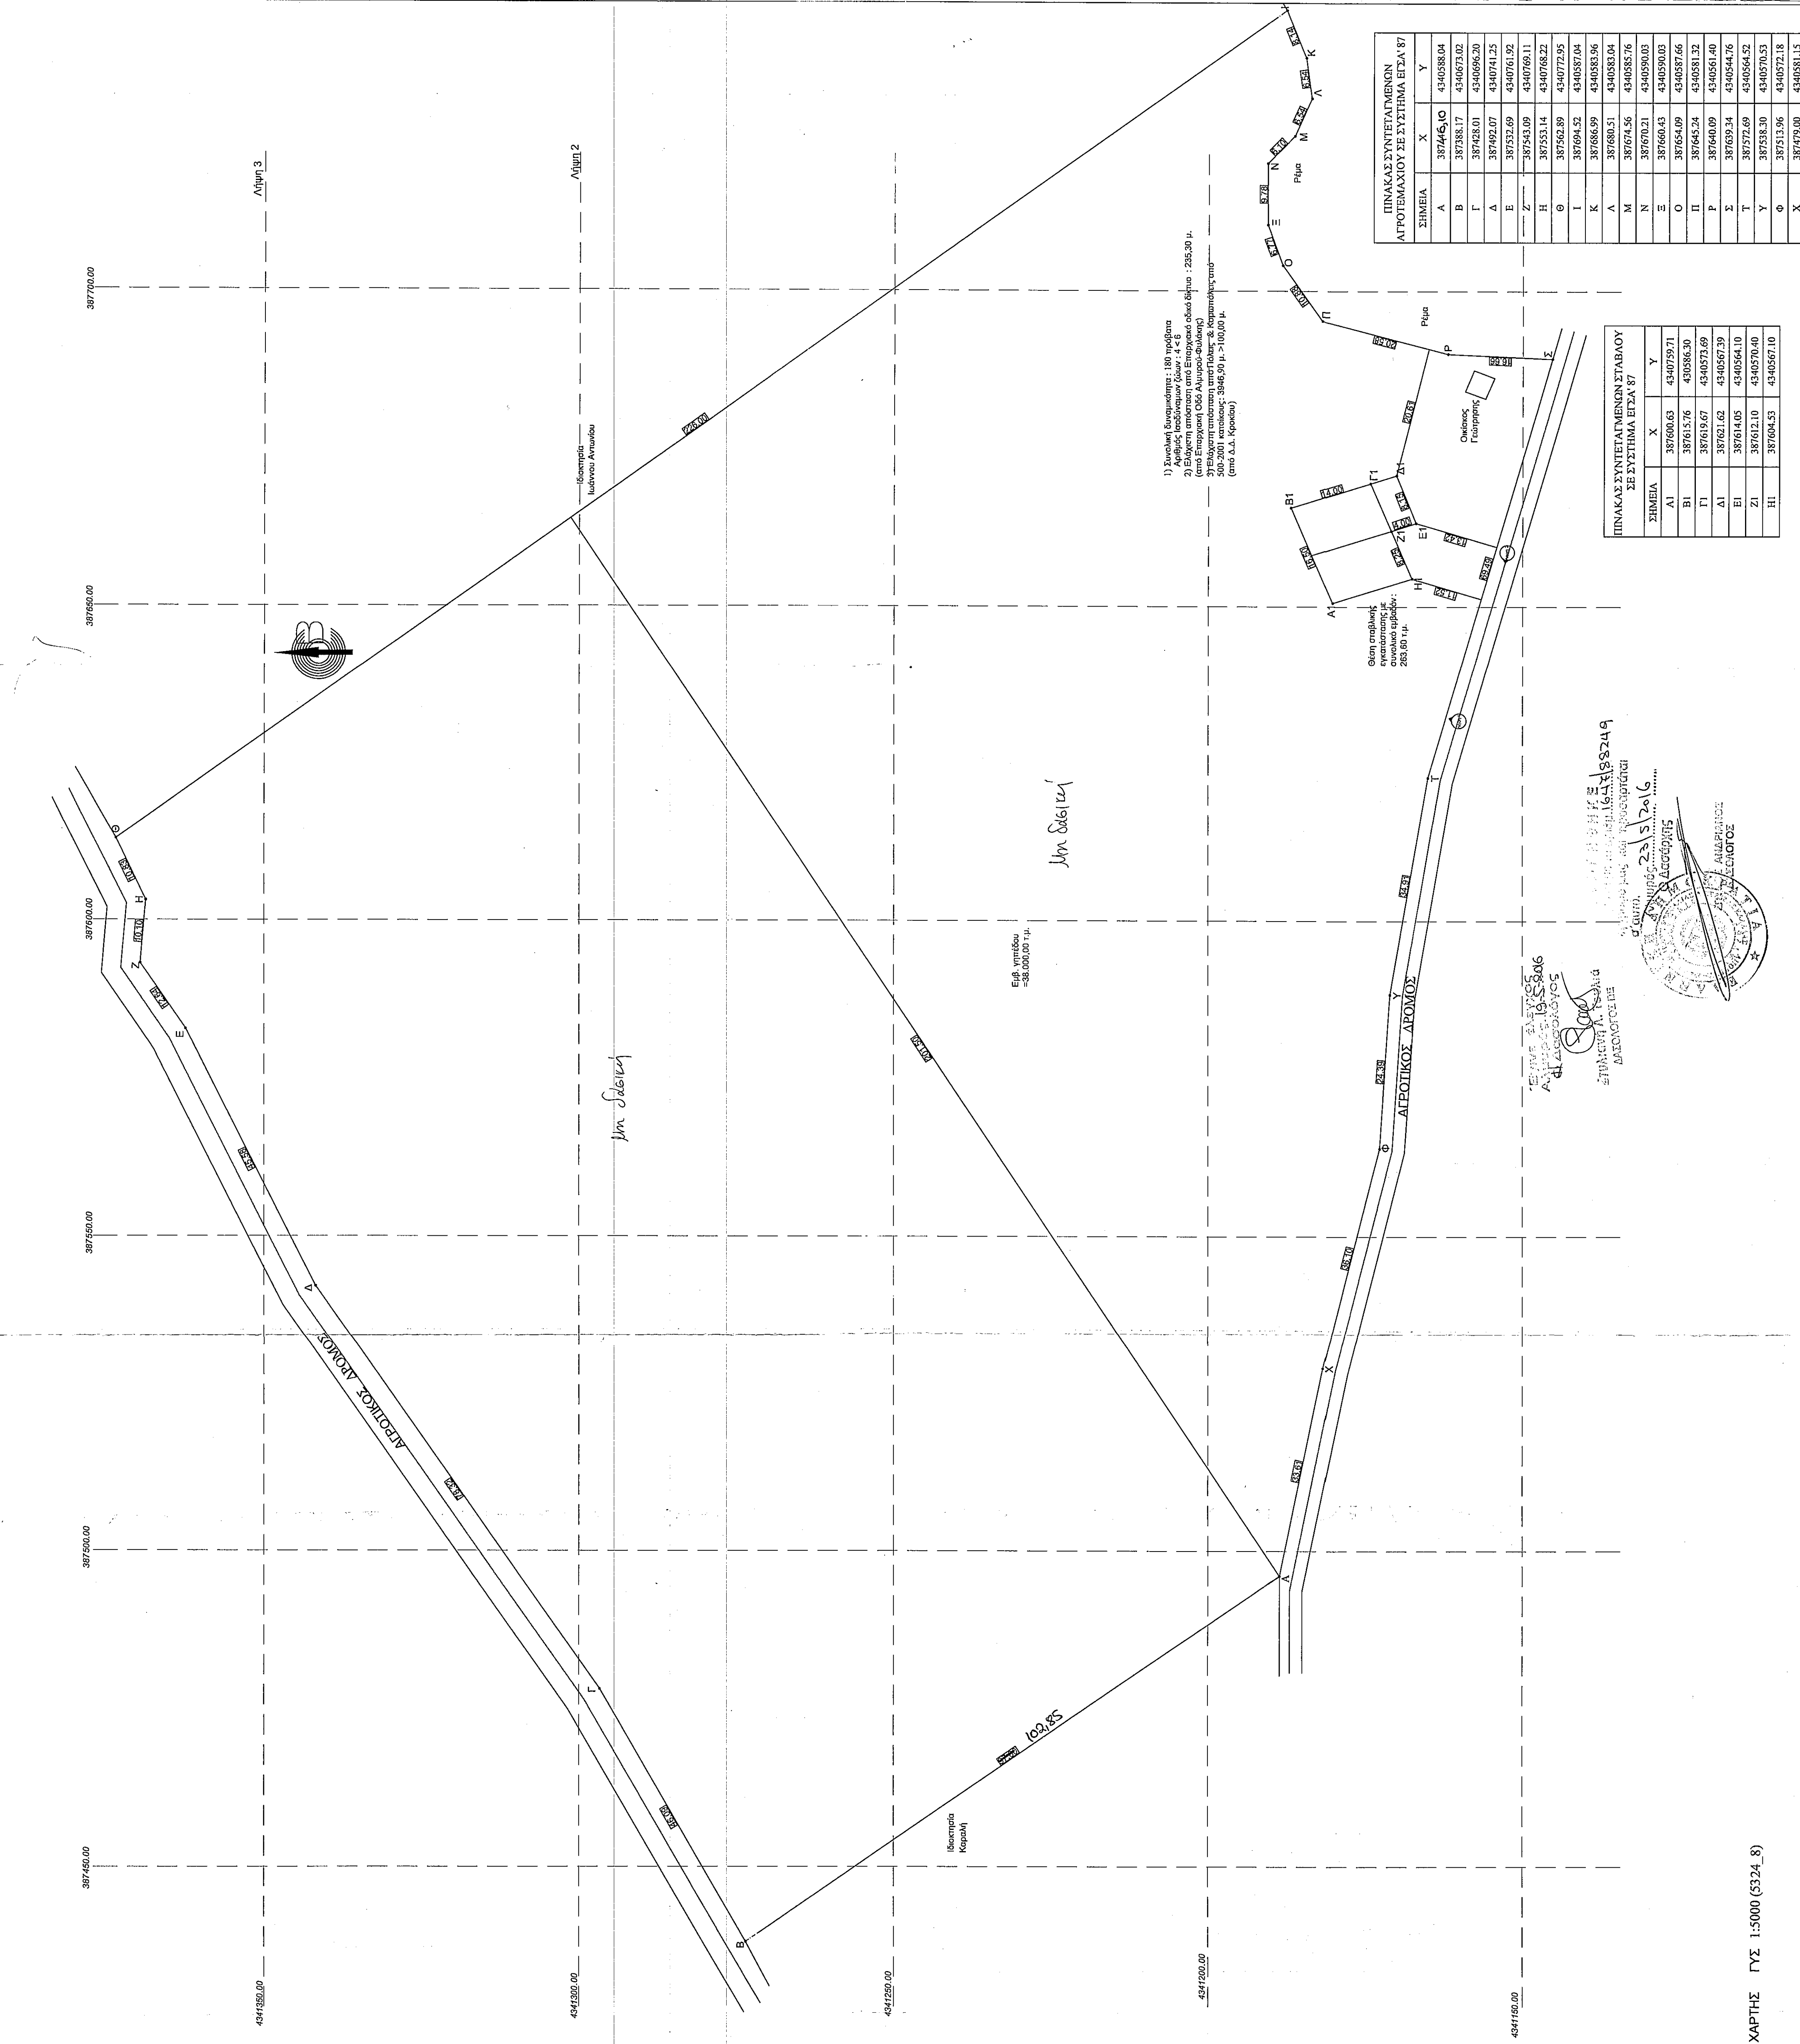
ΠΙΝΑΚΑΣ ΣΥΝΤΕΤΑΓΜΕΝΩΝ ΑΓΡΟΤΕΜΑΧΙΟΥ ΣΕ ΣΥΣΤΗΜΑ ΕΓΣΑ '87

| ΣΗΜΕΙΑ | X | Y |
|---|---|---|
| Α | 387446,10 | 4340558.04 |
| Β | 387388.17 | 4340673.02 |
| Γ | 387428.01 | 4340696.20 |
| Δ | 387492.07 | 4340741.25 |
| Ε | 387532.69 | 4340761.92 |
| Ζ | 387543.09 | 4340769.11 |
| Η | 387553.14 | 4340768.22 |
| Θ | 387562.89 | 4340772.95 |
| Ι | 387694.52 | 4340587.04 |
| Κ | 387686.99 | 4340583.96 |
| Λ | 387680.51 | 4340583.04 |
| Μ | 387674.56 | 4340585.76 |
| Ν | 387670.21 | 4340590.03 |
| Ξ | 387660.43 | 4340590.03 |
| Ο | 387654.09 | 4340587.66 |
| Π | 387645.24 | 4340581.32 |
| Ρ | 387640.09 | 4340561.40 |
| Σ | 387639.34 | 4340544.76 |
| Τ | 387572.69 | 4340564.52 |
| Υ | 387538.30 | 4340570.53 |
| Φ | 387513.96 | 4340572.18 |
| Χ | 387479.00 | 4340581.15 |

ΠΙΝΑΚΑΣ ΣΥΝΤΕΤΑΓΜΕΝΩΝ ΣΤΑΒΛΟΥ ΣΕ ΣΥΣΤΗΜΑ ΕΓΣΑ '87

| ΣΗΜΕΙΑ | X | Y |
|---|---|---|
| Α1 | 387600.63 | 4340759.71 |
| Β1 | 387615.76 | 430586.30 |
| Γ1 | 387619.67 | 4340573.69 |
| Δ1 | 387621.62 | 4340567.39 |
| Ε1 | 387614.05 | 4340564.10 |
| Ζ1 | 387612.10 | 4340570.40 |
| Η1 | 387604.53 | 4340567.10 |

1) Συνολική δυναμικότητα : 180 πρόβατα
Αριθμός ισοδύναμων ζώων : 4 < 6
2) Ελάχιστη απόσταση από Επαρχιακό οδικό δίκτυο : 235,30 μ.
(από Επαρχιακή Οδό Αλμυρού-Φυλάκης)
3) Ελάχιστη απόσταση από Πόλεις & Κατοικίες από 500-2001 κατοίκους: 3946,90 μ. >100,00 μ.
(από Δ.Δ. Κροκίου)

Λήψη 3
Λήψη 2
Ιδιοκτησία Ιωάννου Αντωνίου
Ιδιοκτησία Καραλή
Ρέμα
Ρέμα
Οικίσκος Γεώργησης
Θέση σταβλικής εγκατάστασης με συνολικό εμβαδόν: 263,60 τ.μ.
Εμβ. γηπέδου =38.000,00 τ.μ.
Μη δασική
Μη δασική
ΑΓΡΟΤΙΚΟΣ ΔΡΟΜΟΣ
ΑΓΡΟΤΙΚΟΣ ΔΡΟΜΟΣ
102,85
226,00
10,10
387700.00
387650.00
387600.00
387550.00
387500.00
387450.00
4341350.00
4341300.00
4341250.00
4341200.00
4341150.00

Αριθμ. Πρωτ. 18249/1643
23/5/2016
Ο Δασάρχης
ΑΝΔΡΙΑΝΟΣ ΔΑΣΟΛΟΓΟΣ

Ελ. 19.5.2016
Ο Δασολόγος
Ευμορφία Λ. Τσέλια
ΔΑΣΟΛΟΓΟΣ

ΧΑΡΤΗΣ ΓΥΣ 1:5000 (5324_8)